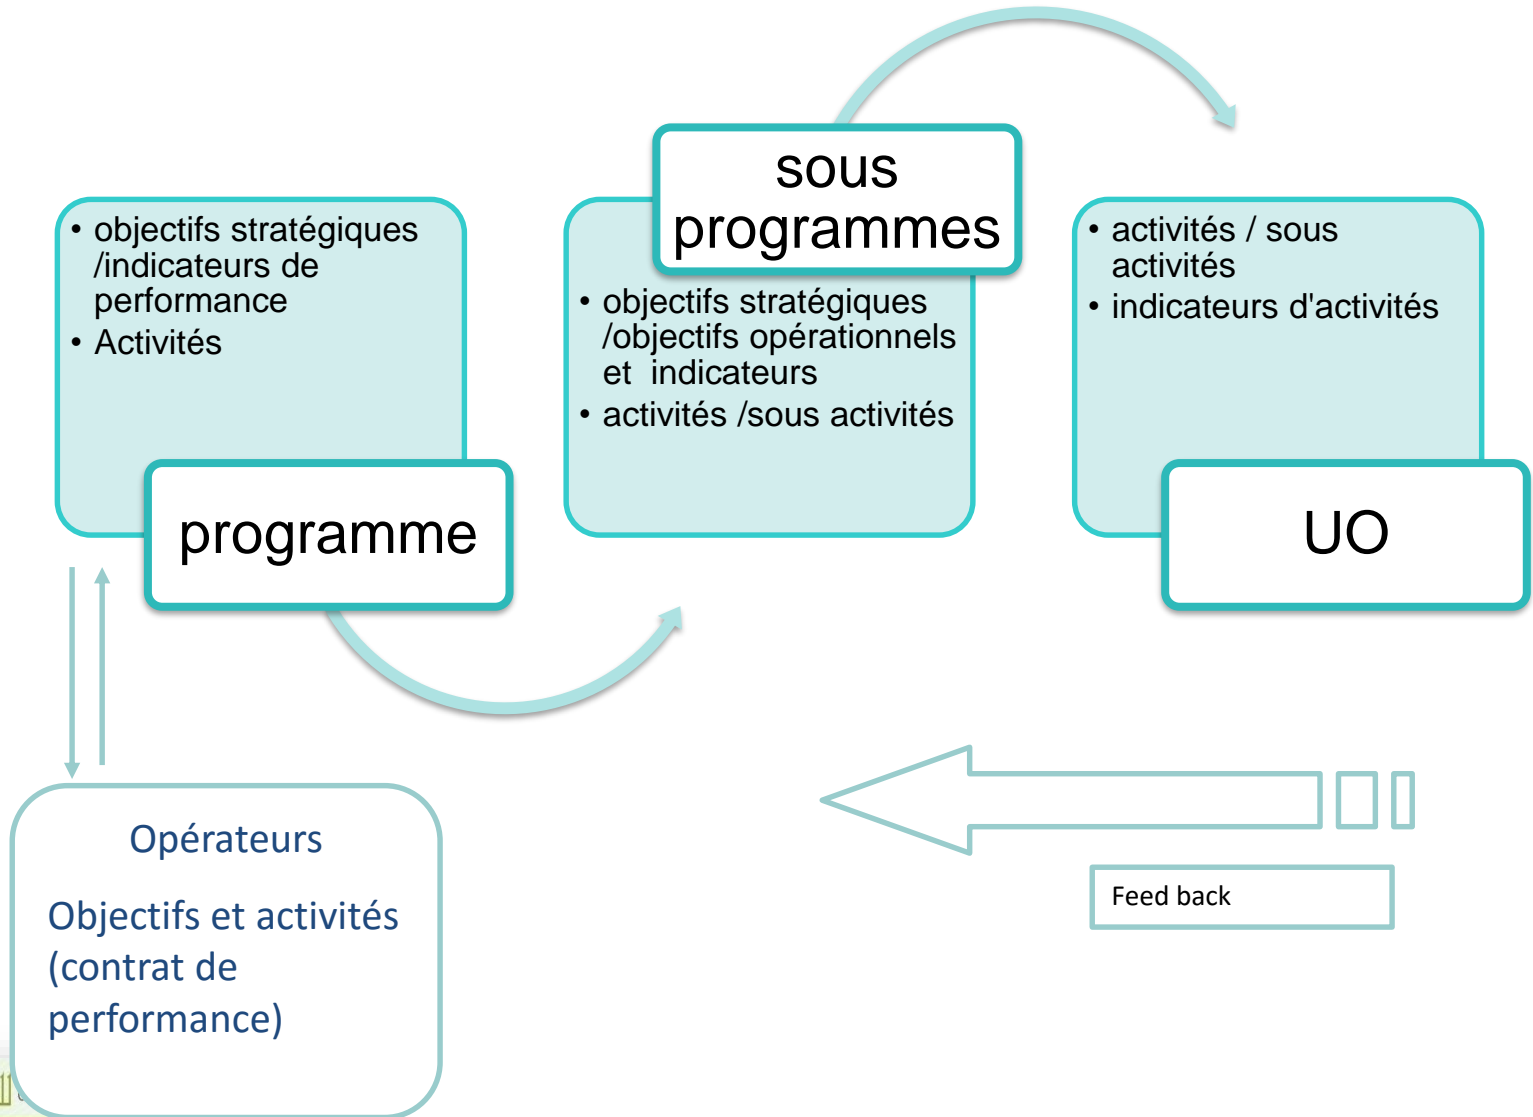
• objectifs stratégiques /indicateurs de performance
• Activités

programme

sous programmes

• objectifs stratégiques /objectifs opérationnels et indicateurs
• activités /sous activités

• activités / sous activités
• indicateurs d'activités

UO

Opérateurs

Objectifs et activités (contrat de performance)

Feed back